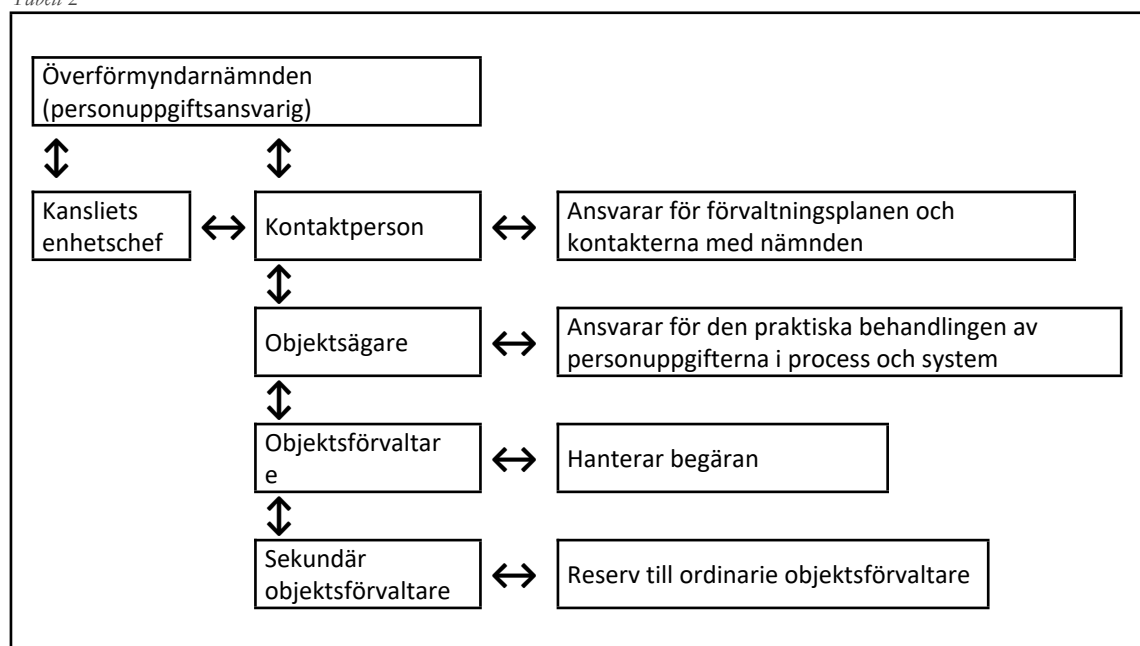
Tabell 2

Överförmyndarnämnden (personuppgiftsansvarig)

Kansliets enhetschef

Kontaktperson

Ansvarar för förvaltningsplanen och kontakterna med nämnden

Objektsägare

Ansvarar för den praktiska behandlingen av personuppgifterna i process och system

Objektsförvaltare

Hanterar begäran

Sekundär objektsförvaltare

Reserv till ordinarie objektsförvaltare